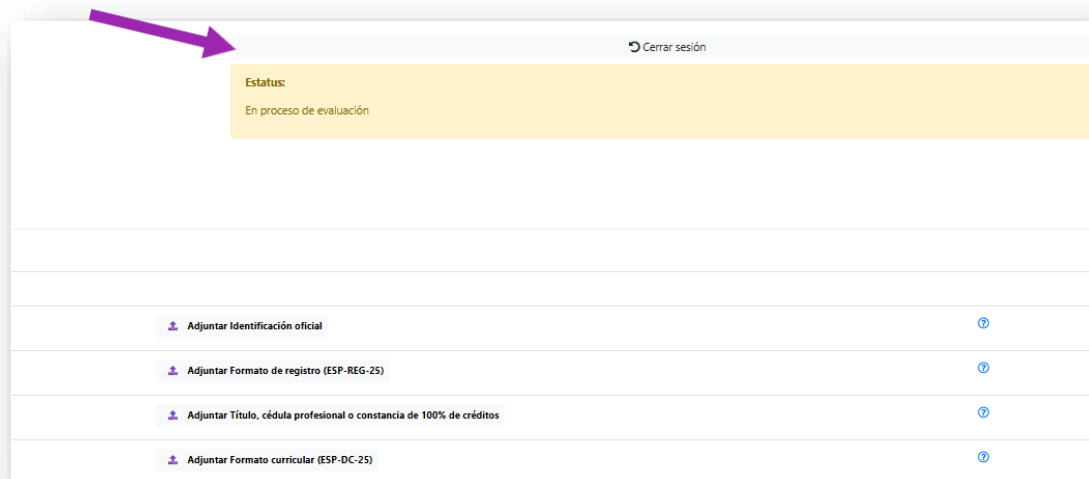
Cerrar sesión

Estatus:

En proceso de evaluación

Adjuntar Identificación oficial

Adjuntar Formato de registro (ESP-REG-25)

Adjuntar Título, cédula profesional o constancia de 100% de créditos

Adjuntar Formato curricular (ESP-DC-25)